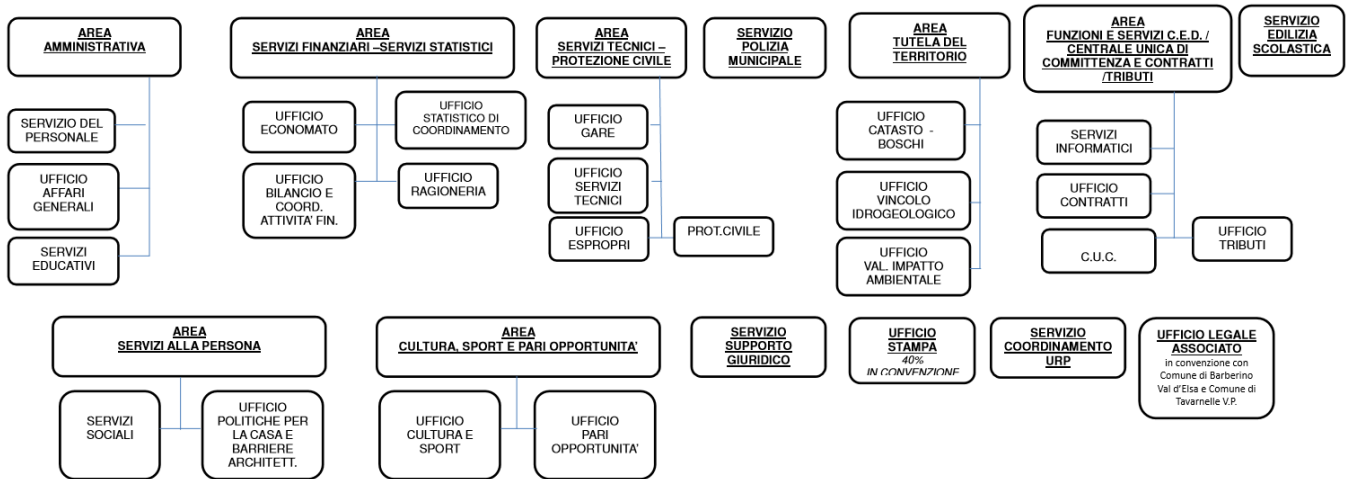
AREA
AMMINISTRATIVA

SERVIZIO DEL PERSONALE

UFFICIO AFFARI GENERALI

SERVIZI EDUCATIVI

AREA
SERVIZI FINANZIARI –SERVIZI STATISTICI

UFFICIO ECONOMATO

UFFICIO STATISTICO DI COORDINAMENTO

UFFICIO BILANCIO E COORD. ATTIVITA' FIN.

UFFICIO RAGIONERIA

AREA
SERVIZI TECNICI – PROTEZIONE CIVILE

UFFICIO GARE

UFFICIO SERVIZI TECNICI

UFFICIO ESPROPRI

PROT.CIVILE

SERVIZIO POLIZIA MUNICIPALE

AREA
TUTELA DEL TERRITORIO

UFFICIO CATASTO - BOSCHI

UFFICIO VINCOLO IDROGEOLOGICO

UFFICIO VAL. IMPATTO AMBIENTALE

AREA
FUNZIONI E SERVIZI C.E.D. / CENTRALE UNICA DI COMMITTENZA E CONTRATTI /TRIBUTI

SERVIZI INFORMATICI

UFFICIO CONTRATTI

C.U.C.

UFFICIO TRIBUTI

SERVIZIO EDILIZIA SCOLASTICA

AREA
SERVIZI ALLA PERSONA

SERVIZI SOCIALI

UFFICIO POLITICHE PER LA CASA E BARRIERE ARCHITETT.

AREA
CULTURA, SPORT E PARI OPPORTUNITA'

UFFICIO CULTURA E SPORT

UFFICIO PARI OPPORTUNITA'

SERVIZIO SUPPORTO GIURIDICO

UFFICIO STAMPA
40%
IN CONVENZIONE

SERVIZIO COORDINAMENTO URP

UFFICIO LEGALE ASSOCIATO
in convenzione con Comune di Barberino Val d'Elsa e Comune di Tavarnelle V.P.